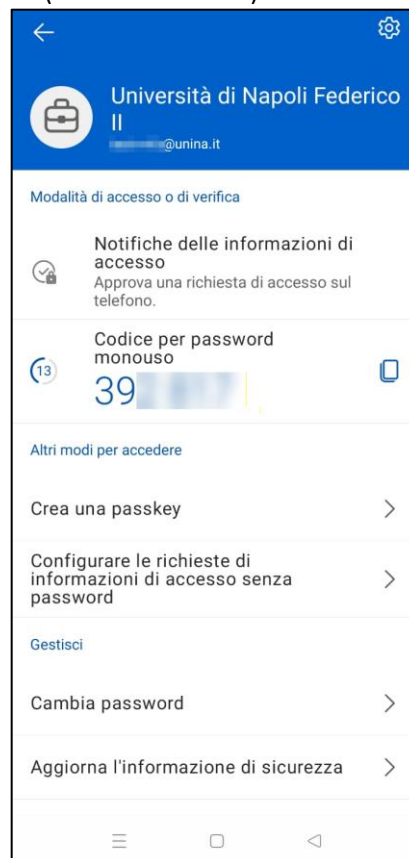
Università di Napoli Federico II
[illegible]@unina.it

Modalità di accesso o di verifica

Notifiche delle informazioni di accesso
Approva una richiesta di accesso sul telefono.

13
Codice per password monouso
39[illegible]

Altri modi per accedere

Crea una passkey

Configurare le richieste di informazioni di accesso senza password

Gestisci

Cambia password

Aggiorna l'informazione di sicurezza